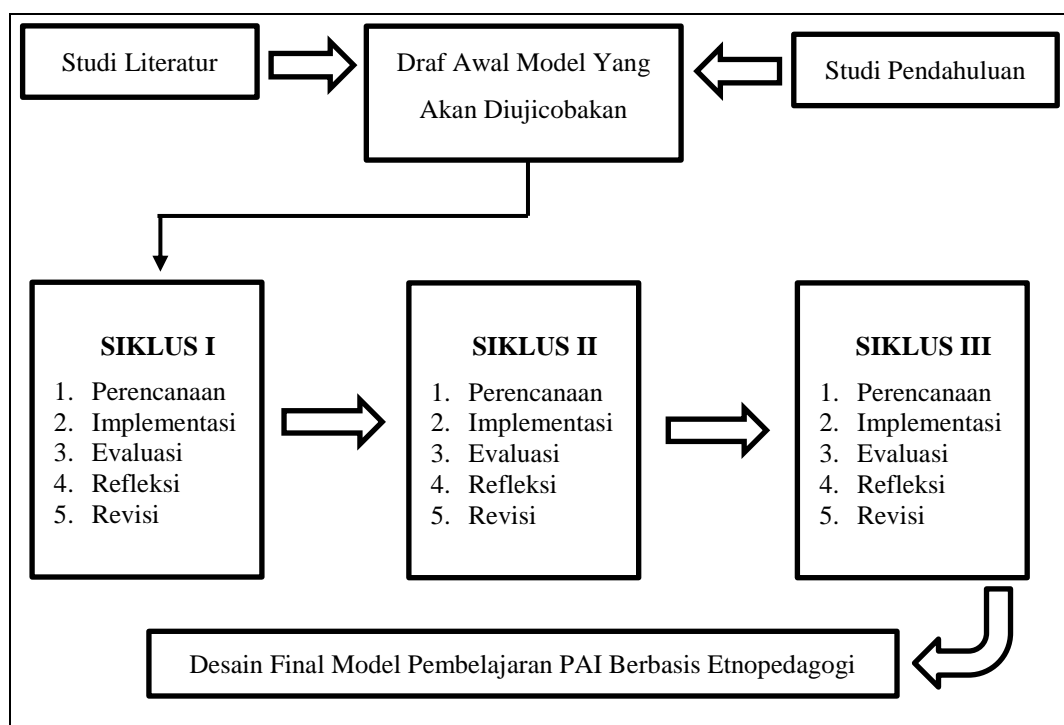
Studi Literatur

Draf Awal Model Yang Akan Diujicobakan

Studi Pendahuluan

SIKLUS I
1. Perencanaan
2. Implementasi
3. Evaluasi
4. Refleksi
5. Revisi

SIKLUS II
1. Perencanaan
2. Implementasi
3. Evaluasi
4. Refleksi
5. Revisi

SIKLUS III
1. Perencanaan
2. Implementasi
3. Evaluasi
4. Refleksi
5. Revisi

Desain Final Model Pembelajaran PAI Berbasis Etnopedagogi